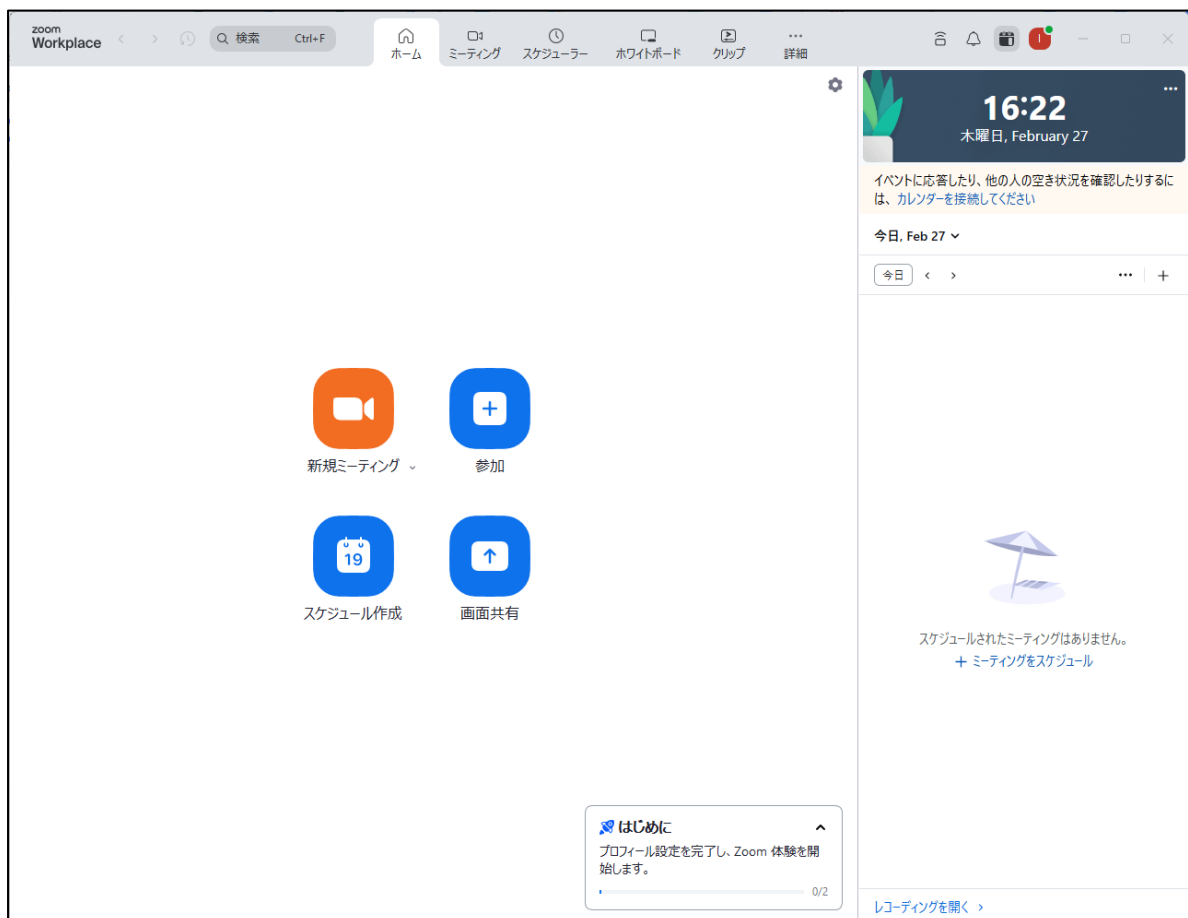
zoom Workplace

検索 Ctrl+F

ホーム ミーティング スケジューラー ホワイトボード クリップ 詳細

I

16:22
木曜日, February 27

イベントに応答したり、他の人の空き状況を確認したりするには、カレンダーを接続してください

今日, Feb 27

今日

新規ミーティング

参加

19

スケジュール作成

画面共有

スケジュールされたミーティングはありません。
+ ミーティングをスケジュール

はじめに
プロフィール設定を完了し、Zoom 体験を開始します。
0/2

レコーディングを開く